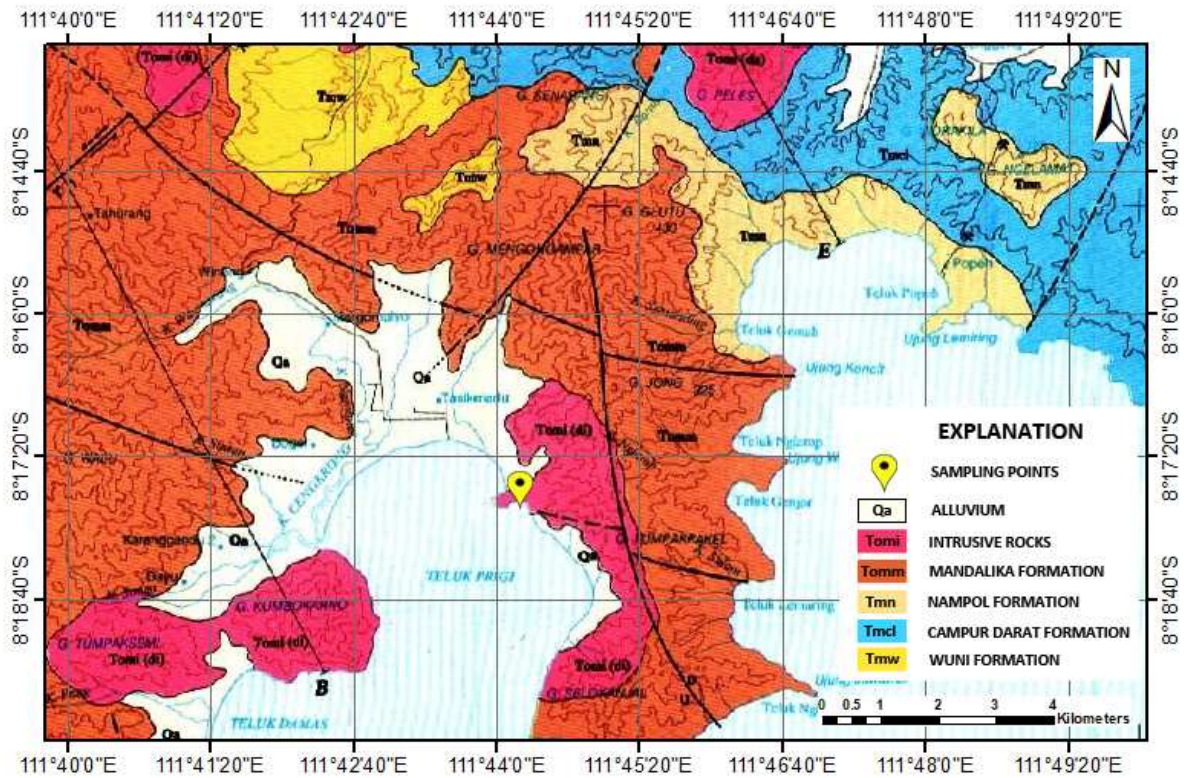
111°40'0"E 111°41'20"E 111°42'40"E 111°44'0"E 111°45'20"E 111°46'40"E 111°48'0"E 111°49'20"E

8°14'40"S
8°16'0"S
8°17'20"S
8°18'40"S

N

Tomi (di)
Tmw
Tomi (di)
G. PELES
G. SENAPUS
Tmn
Tmcl
Tmn
G. NGELAMAT
Tmw
Tahurang
Tomm
G. MENGGONGAMPAR
Tmn
E
Popoh
Teluk Popoh
Tomm
Qa
Qa
Tasikmadu
Tomm
G. JONG
Teluk Gemah
Ujung Lemining
Ujung Koncit
Tomi (di)
Tomm
Teluk Nglarap
CENGKRONG
Qa
Karanggede
Qa
Teluk Gengor
G. JUMPARAKET
TELUK PRIGI
G. KUMBOKARNO
G. TUMPAKSEMI
Tomi (di)
Tomi (di)
Tomi (di)
B
G. SELOKAMAL
TELUK DAMAS
Qa
Teluk Ngr

EXPLANATION
SAMPLING POINTS
Qa ALLUVIUM
Tomi INTRUSIVE ROCKS
Tomm MANDALIKA FORMATION
Tmn NAMPOL FORMATION
Tmcl CAMPUR DARAT FORMATION
Tmw WUNI FORMATION

0 0.5 1 2 3 4 Kilometers